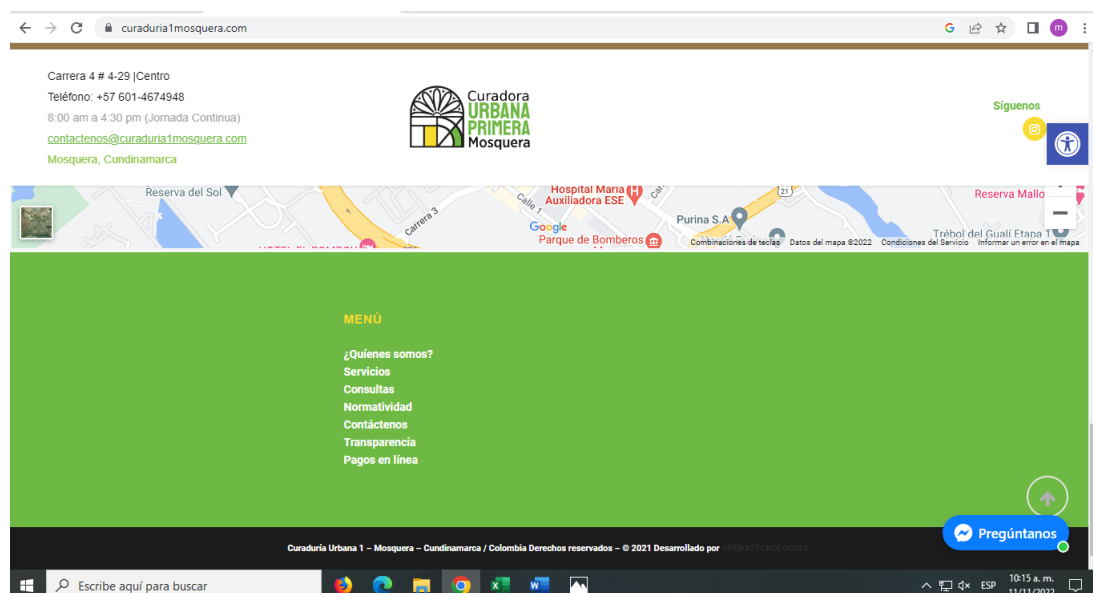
curaduria1mosquera.com

Carrera 4 # 4-29 |Centro
Teléfono: +57 601-4674948
8:00 am a 4:30 pm (Jornada Continua)
contactenos@curaduria1mosquera.com
Mosquera, Cundinamarca

Curadora URBANA PRIMERA Mosquera

Síguenos

Reserva del Sol
Carrera 3
Calle 1
Hospital Maria Auxiliadora ESE
Google
Parque de Bomberos
Purina S.A
Reserva Mallo
Trébol del Guali Etapa 1
Combinaciones de teclas Datos del mapa ©2022 Condiciones del Servicio Informar un error en el mapa

MENÚ

¿Quiénes somos?
Servicios
Consultas
Normatividad
Contáctenos
Transparencia
Pagos en línea

Curaduría Urbana 1 – Mosquera – Cundinamarca / Colombia Derechos reservados – © 2021 Desarrollado por OPERATECNOLOGIAS

Pregúntanos

Escribe aquí para buscar
ESP 10:15 a. m. 11/11/2022